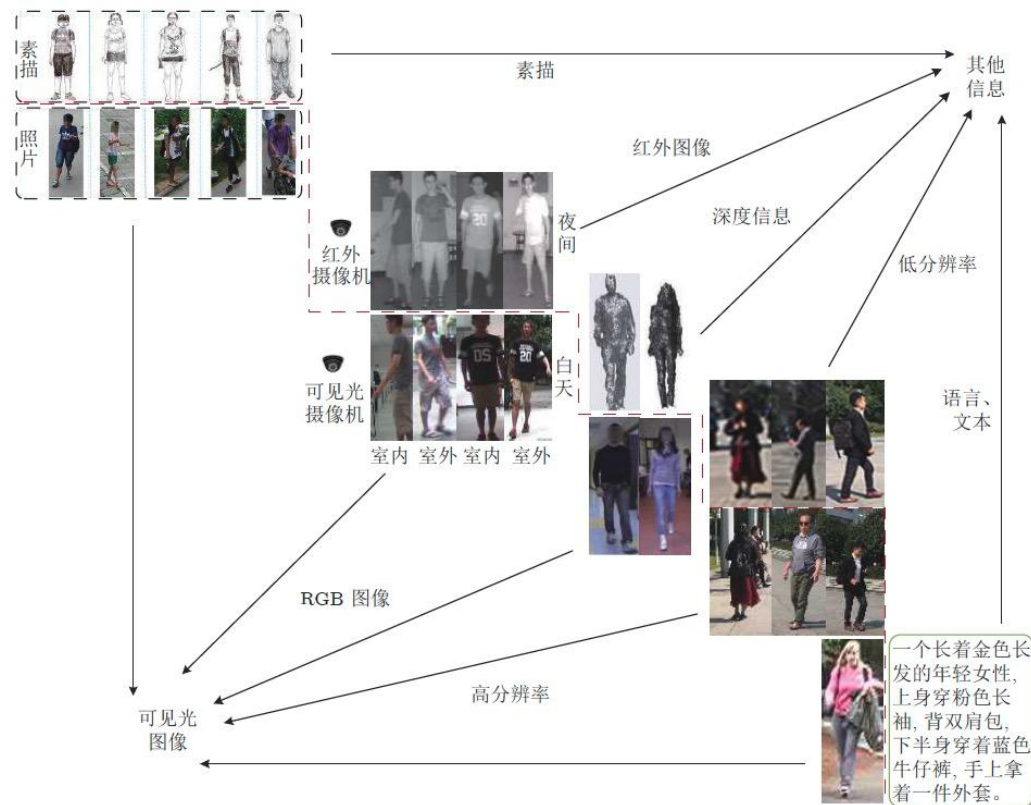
素描

照片

素描

其他信息

红外图像

红外摄像机

夜间

深度信息

低分辨率

可见光摄像机

白天

室内 室外 室内 室外

语言、文本

RGB 图像

一个长着金色长发的年轻女性，上身穿粉色长袖，背双肩包，下半身穿着蓝色牛仔裤，手上拿着一件外套。

高分辨率

可见光图像